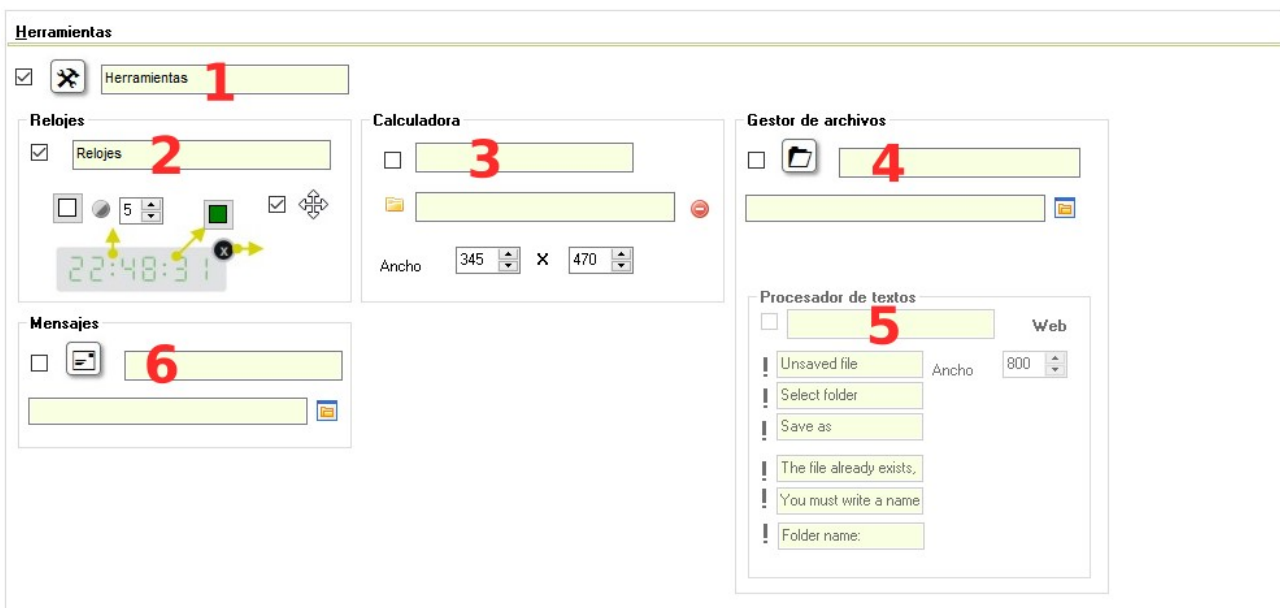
Herramientas

Herramientas 1

Relojes

Relojes 2

5

22:48:31

Calculadora

3

Ancho 345 X 470

Gestor de archivos

4

Procesador de textos

5

Web

Unsaved file

Ancho 800

Select folder

Save as

The file already exists,

You must write a name

Folder name:

Mensajes

6